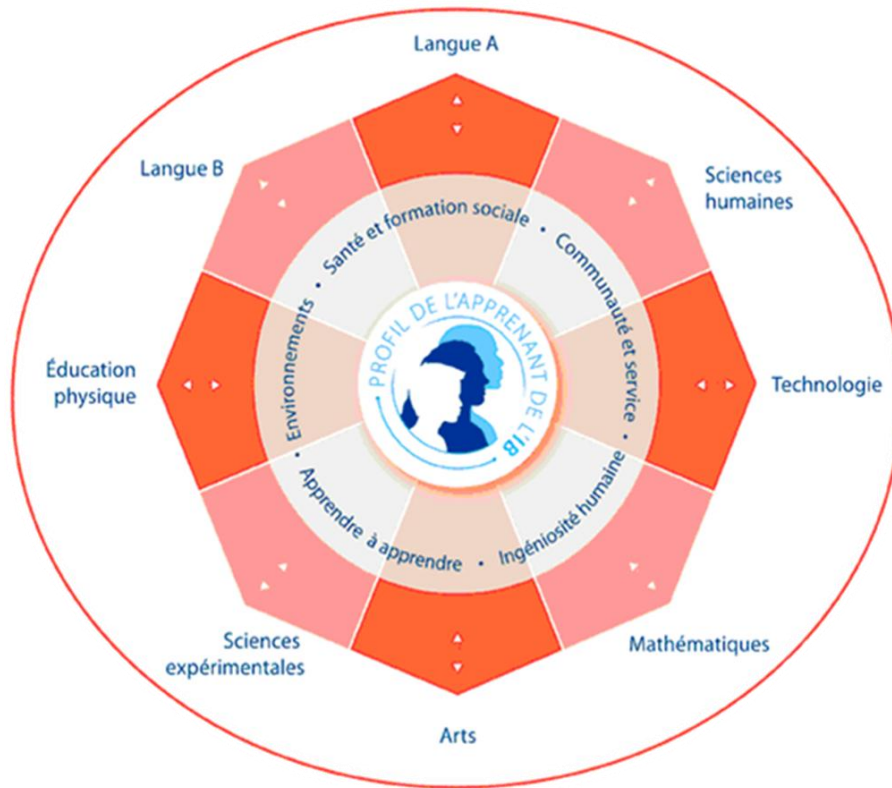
Langue A

Langue B

Sciences humaines

Éducation physique

Technologie

Sciences expérimentales

Mathématiques

Arts

Santé et formation sociale • Communauté et service • Ingéniosité humaine • Apprendre à apprendre • Environnements •

PROFIL DE L'APPRENANT DE L'IB